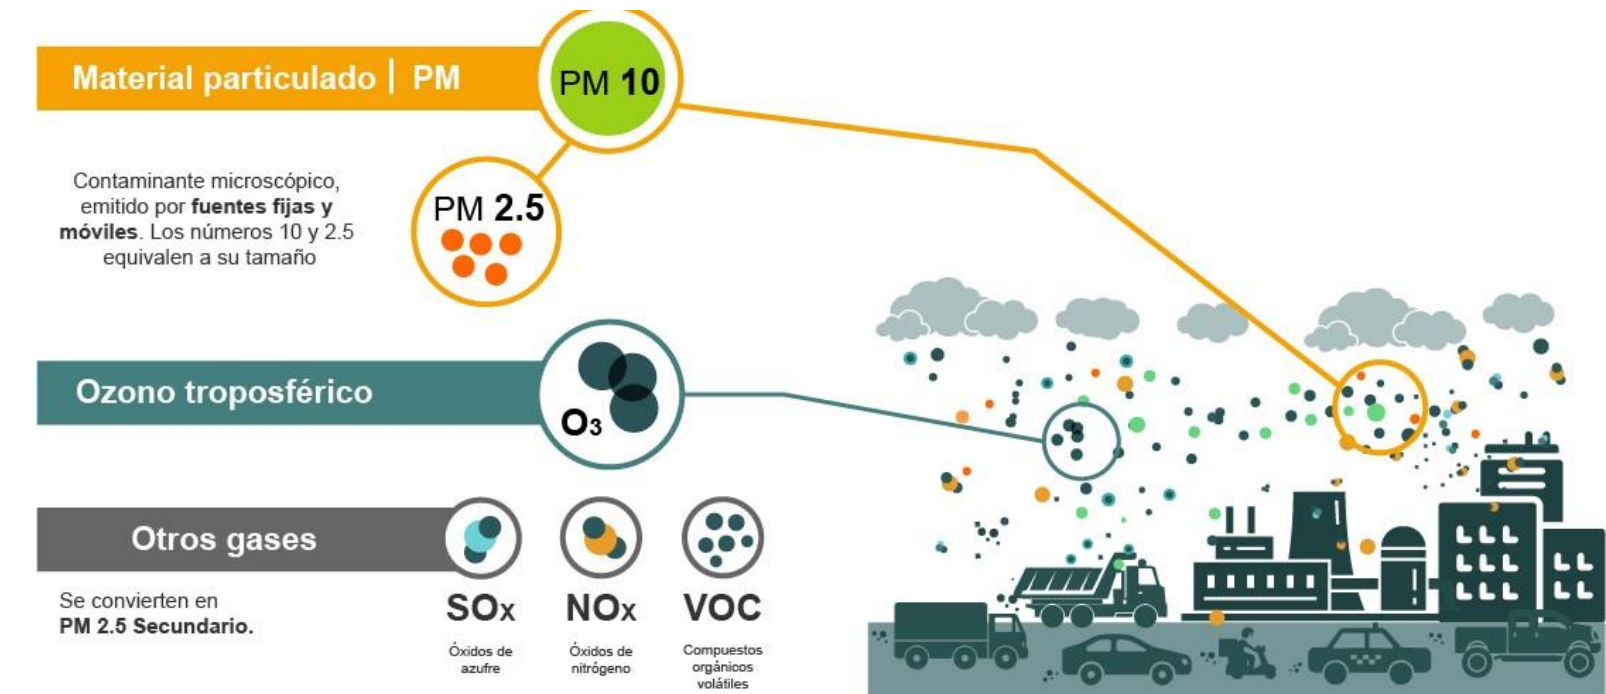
Material particulado | PM

PM 10

Contaminante microscópico, emitido por fuentes fijas y móviles. Los números 10 y 2.5 equivalen a su tamaño

PM 2.5

Ozono troposférico

$O_3$

Otros gases

Se convierten en PM 2.5 Secundario.

SOx
Óxidos de azufre

NOx
Óxidos de nitrógeno

VOC
Compuestos orgánicos volátiles